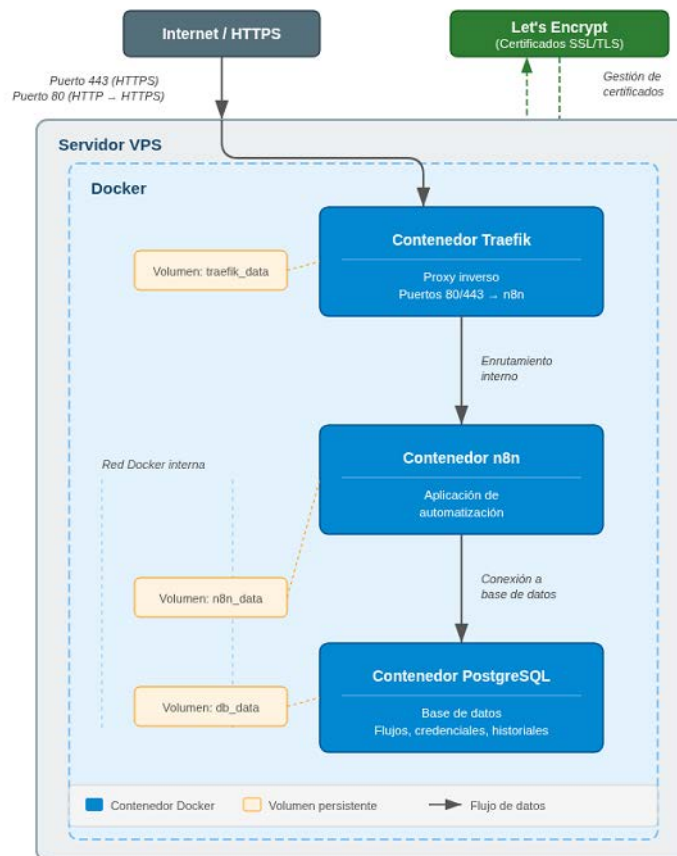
Internet / HTTPS

Let's Encrypt
(Certificados SSL/TLS)

Puerto 443 (HTTPS)
Puerto 80 (HTTP → HTTPS)

Gestión de certificados

Servidor VPS

Docker

Contenedor Traefik

Proxy inverso
Puertos 80/443 → n8n

Volumen: traefik_data

Enrutamiento interno

Red Docker interna

Contenedor n8n

Aplicación de automatización

Conexión a base de datos

Volumen: n8n_data

Contenedor PostgreSQL

Base de datos
Flujos, credenciales, historiales

Volumen: db_data

Contenedor Docker Volumen persistente Flujo de datos